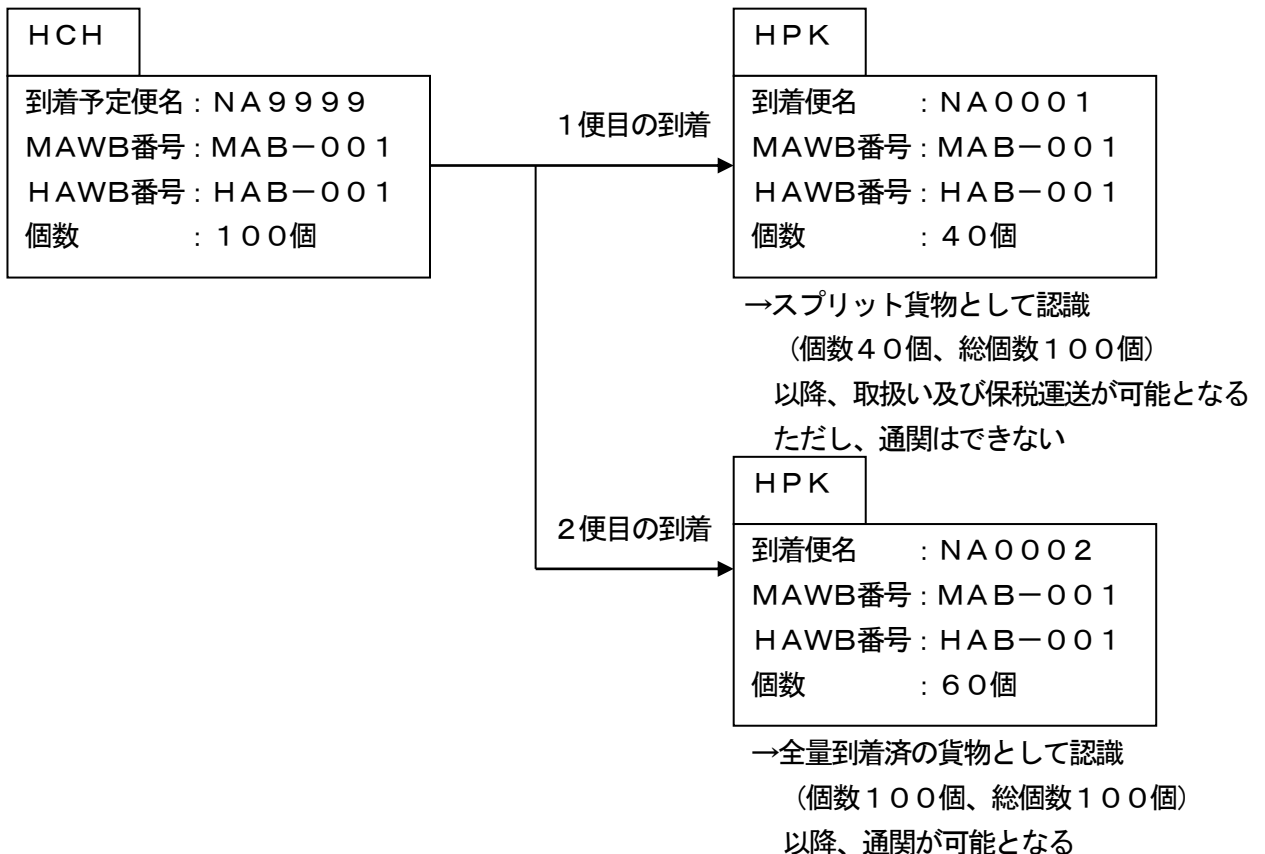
ＨＣＨ

到着予定便名：ＮＡ９９９９
ＭＡＷＢ番号：ＭＡＢ－００１
ＨＡＷＢ番号：ＨＡＢ－００１
個数　　　：１００個

１便目の到着

ＨＰＫ

到着便名　：ＮＡ０００１
ＭＡＷＢ番号：ＭＡＢ－００１
ＨＡＷＢ番号：ＨＡＢ－００１
個数　　　：４０個

→スプリット貨物として認識
（個数４０個、総個数１００個）
以降、取扱い及び保税運送が可能となる
ただし、通関はできない

２便目の到着

ＨＰＫ

到着便名　：ＮＡ０００２
ＭＡＷＢ番号：ＭＡＢ－００１
ＨＡＷＢ番号：ＨＡＢ－００１
個数　　　：６０個

→全量到着済の貨物として認識
（個数１００個、総個数１００個）
以降、通関が可能となる